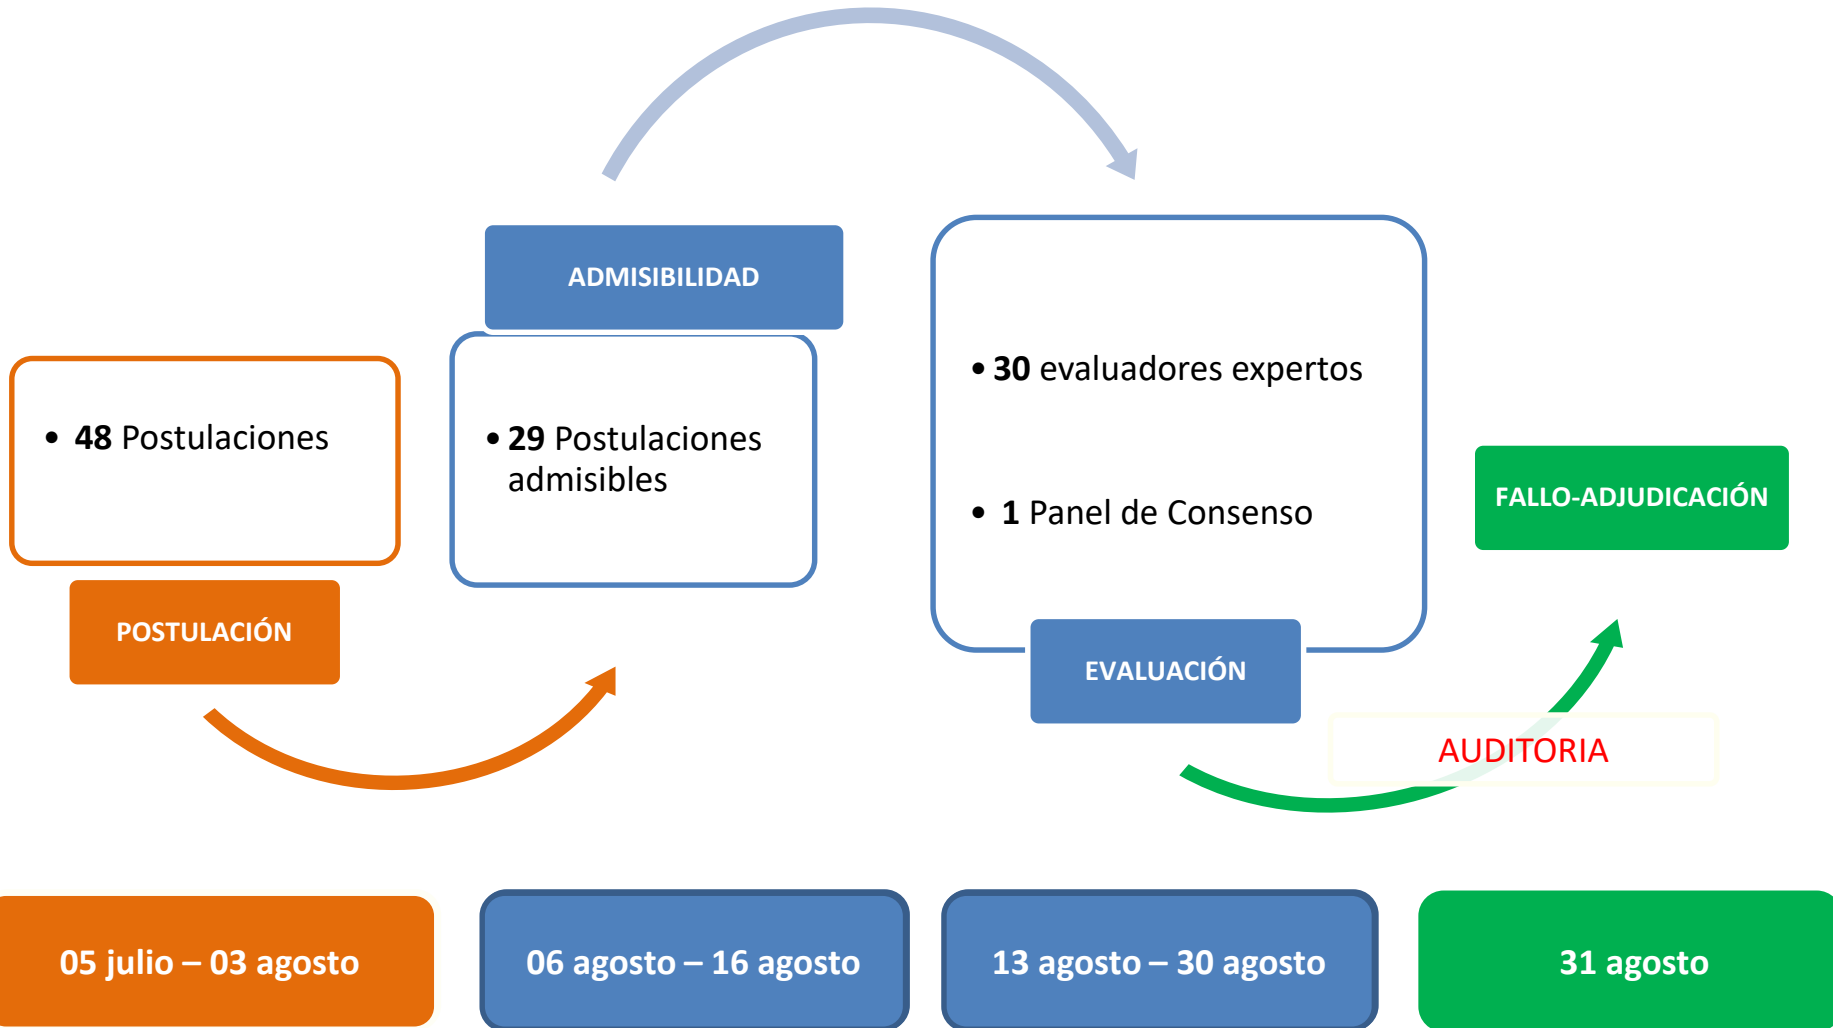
ADMISIBILIDAD

• 48 Postulaciones

POSTULACIÓN

• 29 Postulaciones admisibles

• 30 evaluadores expertos

• 1 Panel de Consenso

EVALUACIÓN

FALLO-ADJUDICACIÓN

AUDITORIA

05 julio – 03 agosto

06 agosto – 16 agosto

13 agosto – 30 agosto

31 agosto